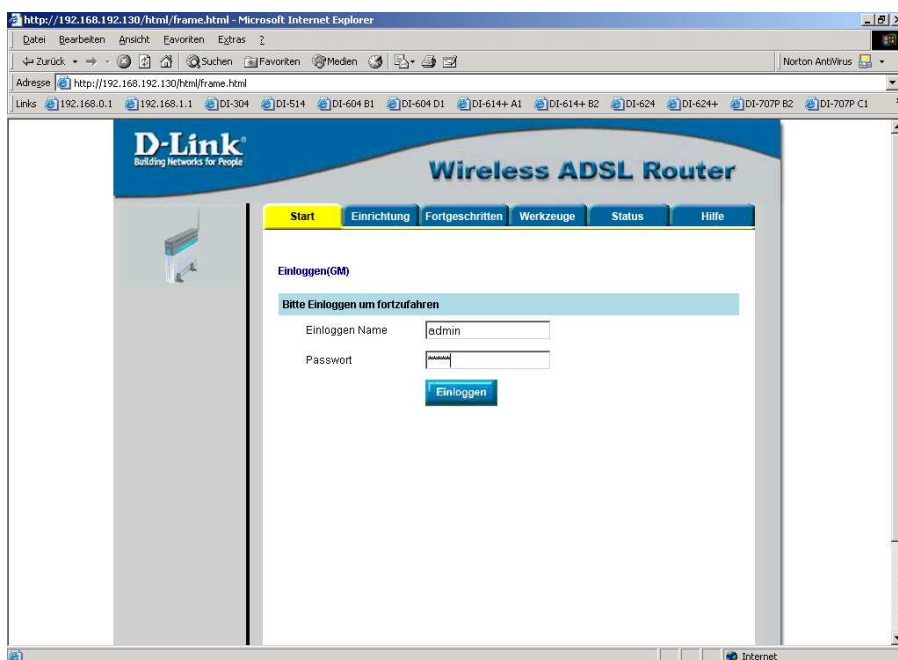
http://192.168.192.130/html/frame.html - Microsoft Internet Explorer

Datei Bearbeiten Ansicht Favoriten Extras ?

Zurück Suchen Favoriten Medien

Norton AntiVirus

Adresse http://192.168.192.130/html/frame.html

Links 192.168.0.1 192.168.1.1 DI-304 DI-514 DI-604 B1 DI-604 D1 DI-614+ A1 DI-614+ B2 DI-624 DI-624+ DI-707P B2 DI-707P C1

D-Link
Building Networks for People

Wireless ADSL Router

Start Einrichtung Fortgeschritten Werkzeuge Status Hilfe

Einloggen(GM)

Bitte Einloggen um fortzufahren

Einloggen Name admin

Passwort ******

Einloggen

Internet